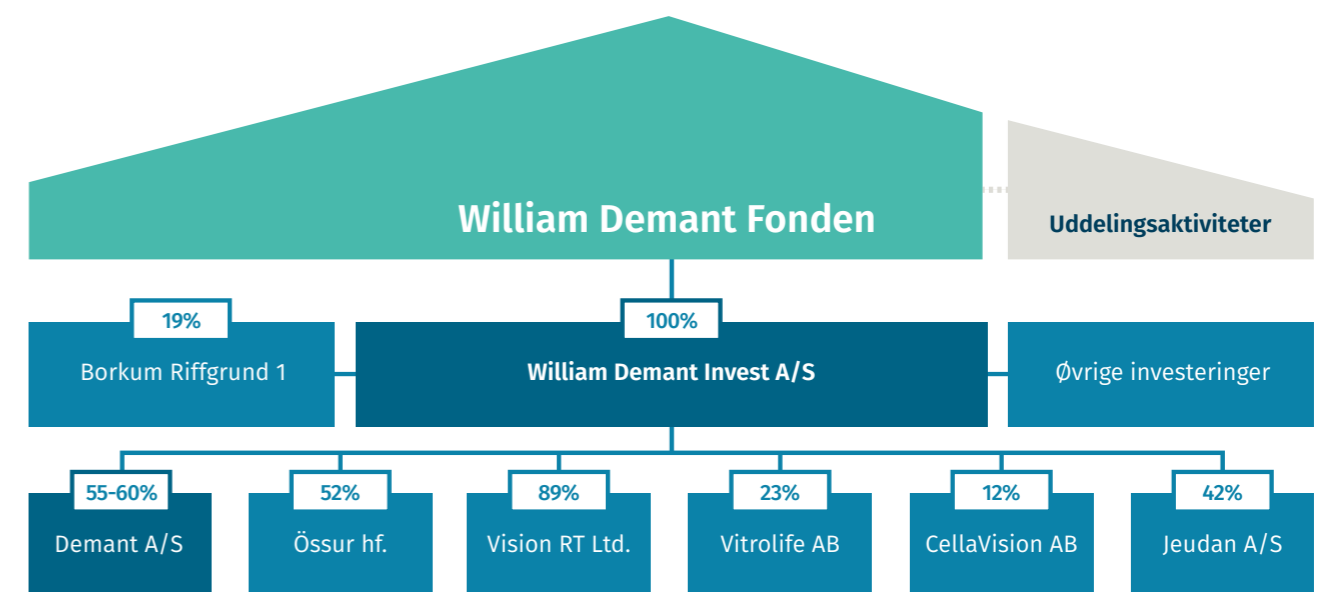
William Demant Fonden

Uddelingsaktiviteter

19%
Borkum Riffgrund 1

100%
William Demant Invest A/S

Øvrige investeringer

55-60%
Demant A/S

52%
Össur hf.

89%
Vision RT Ltd.

23%
Vitrolife AB

12%
CellaVision AB

42%
Jeudan A/S